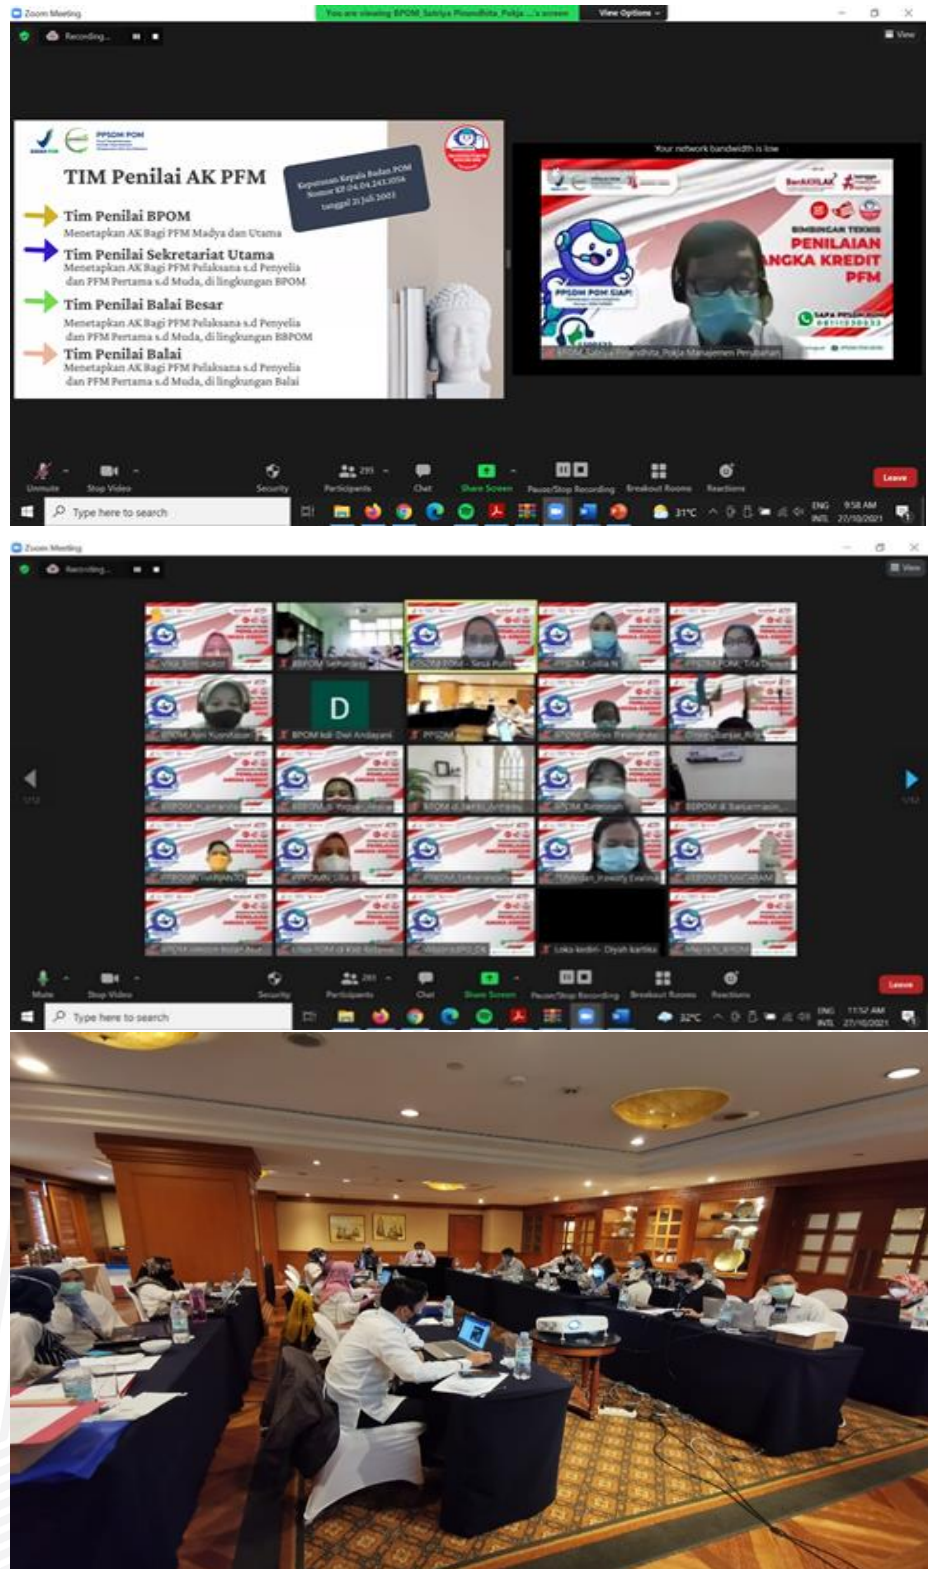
Zoom Meeting
You are viewing BPOM_Satriya Pinandhita_Pokja ...'s screen
View Options
Recording...
View

PPSDM POM

TIM Penilai AK PFM

Keputusan Kepala Badan POM Nomor KP.04.04.243.1054 tanggal 21 Juli 2021

Tim Penilai BPOM
Menetapkan AK Bagi PFM Madya dan Utama

Tim Penilai Sekretariat Utama
Menetapkan AK Bagi PFM Pelaksana s.d Penyelia dan PFM Pertama s.d Muda, di lingkungan BPOM

Tim Penilai Balai Besar
Menetapkan AK Bagi PFM Pelaksana s.d Penyelia dan PFM Pertama s.d Muda, di lingkungan BBPOM

Tim Penilai Balai
Menetapkan AK Bagi PFM Pelaksana s.d Penyelia dan PFM Pertama s.d Muda, di lingkungan Balai

Your network bandwidth is low

BerAKHLAK

BIMBINGAN TEKNIS
PENILAIAN
ANGKA KREDIT
PFM

PPSDM POM SIAP!

SAPA PPSDM POM

BPOM_Satriya Pinandhita_Pokja Manajemen Perubahan

Unmute Stop Video Security Participants 295 Chat Share Screen Pause/Stop Recording Breakout Rooms Reactions Leave

Type here to search
31°C ENG INTL 9:58 AM 27/10/2021

Zoom Meeting
Recording...
View

D

BPOM kab Dwi Andayani
Loka kediri- Diyah kartika

Mute Stop Video Security Participants 285 Chat Share Screen Pause/Stop Recording Breakout Rooms Reactions Leave

Type here to search
32°C ENG INTL 11:52 AM 27/10/2021